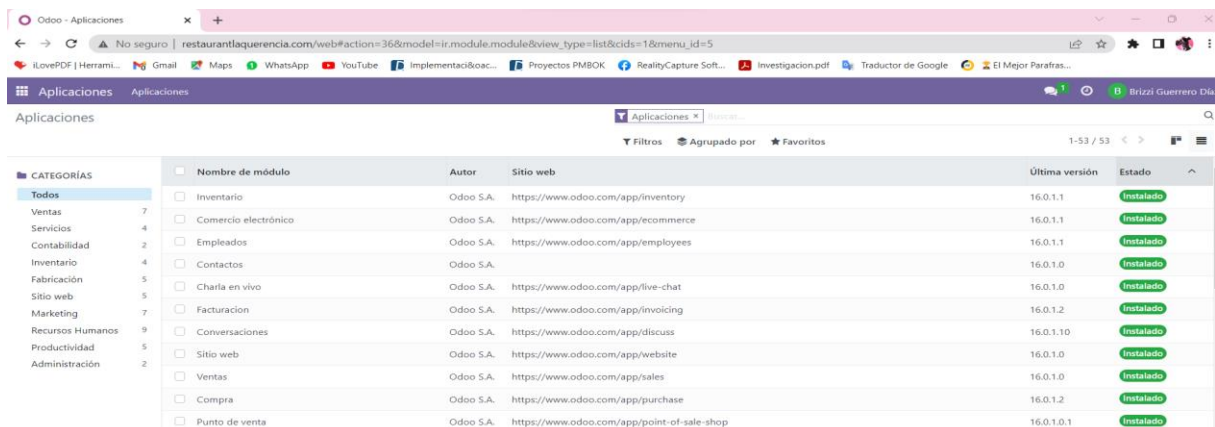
Odoo - Aplicaciones ×  +

No seguro | restaurantlaquerencia.com/web#action=36&model=ir.module.module&view_type=list&cids=1&menu_id=5

iLovePDF | Herrami... Gmail Maps WhatsApp YouTube Implementaci&oac... Proyectos PMBOK RealityCapture Soft... Investigacion.pdf Traductor de Google El Mejor Parafras...

Aplicaciones  Aplicaciones  1  B  Brizzi Guerrero Día

Aplicaciones

Aplicaciones ×  Buscar...

Filtros  Agrupado por  Favoritos  1-53 / 53

CATEGORÍAS
Todos
Ventas 7
Servicios 4
Contabilidad 2
Inventario 4
Fabricación 5
Sitio web 5
Marketing 7
Recursos Humanos 9
Productividad 5
Administración 2

| Nombre de módulo | Autor | Sitio web | Última versión | Estado |
|---|---|---|---|---|
| Inventario | Odoo S.A. | https://www.odoo.com/app/inventory | 16.0.1.1 | Instalado |
| Comercio electrónico | Odoo S.A. | https://www.odoo.com/app/ecommerce | 16.0.1.1 | Instalado |
| Empleados | Odoo S.A. | https://www.odoo.com/app/employees | 16.0.1.1 | Instalado |
| Contactos | Odoo S.A. | | 16.0.1.0 | Instalado |
| Charla en vivo | Odoo S.A. | https://www.odoo.com/app/live-chat | 16.0.1.0 | Instalado |
| Facturacion | Odoo S.A. | https://www.odoo.com/app/invoicing | 16.0.1.2 | Instalado |
| Conversaciones | Odoo S.A. | https://www.odoo.com/app/discuss | 16.0.1.10 | Instalado |
| Sitio web | Odoo S.A. | https://www.odoo.com/app/website | 16.0.1.0 | Instalado |
| Ventas | Odoo S.A. | https://www.odoo.com/app/sales | 16.0.1.0 | Instalado |
| Compra | Odoo S.A. | https://www.odoo.com/app/purchase | 16.0.1.2 | Instalado |
| Punto de venta | Odoo S.A. | https://www.odoo.com/app/point-of-sale-shop | 16.0.1.0.1 | Instalado |